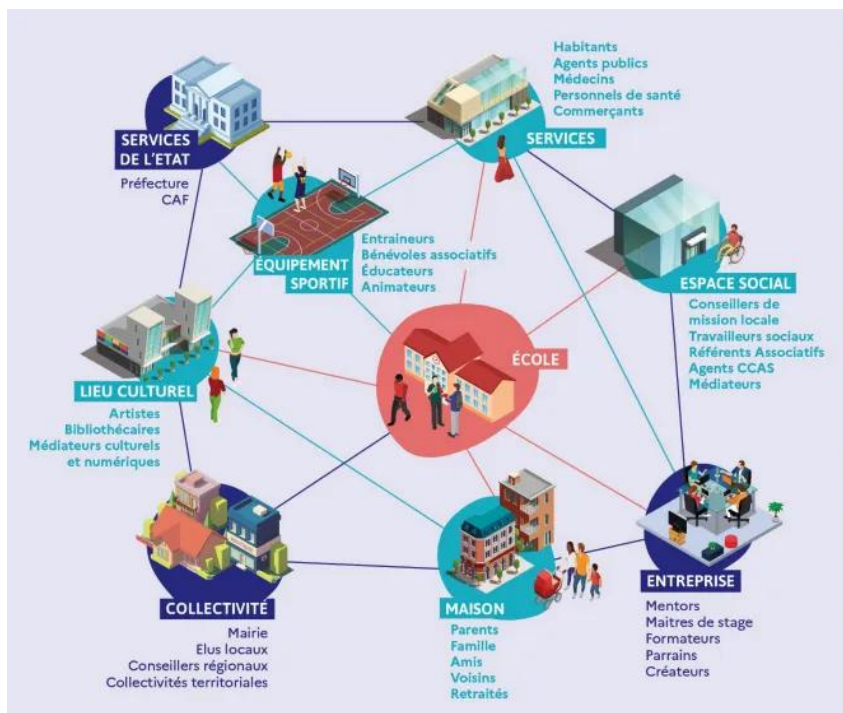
SERVICES DE L'ETAT
Préfecture
CAF

SERVICES
Habitants
Agents publics
Médecins
Personnels de santé
Commerçants

ÉQUIPEMENT SPORTIF
Entraineurs
Bénévoles associatifs
Éducateurs
Animateurs

ESPACE SOCIAL
Conseillers de mission locale
Travailleurs sociaux
Référents Associatifs
Agents CCAS
Médiateurs

ÉCOLE

LIEU CULTUREL
Artistes
Bibliothécaires
Médiateurs culturels et numériques

COLLECTIVITÉ
Mairie
Elus locaux
Conseillers régionaux
Collectivités territoriales

MAISON
Parents
Famille
Amis
Voisins
Retraités

ENTREPRISE
Mentors
Maitres de stage
Formateurs
Parrains
Créateurs